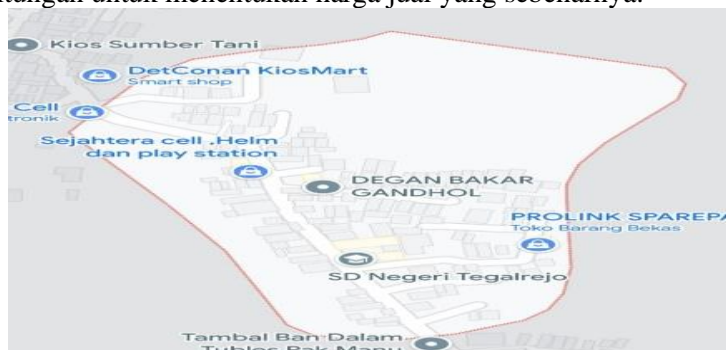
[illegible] untuk menentukan harga jual yang sebenarnya.

Kios Sumber Tani

DetConan KiosMart
Smart shop

Cell
tronik

Sejahtera cell ,Helm dan play station

DEGAN BAKAR GANDHOL

PROLINK SPAREPA
Toko Barang Bekas

SD Negeri Tegalrejo

Tambal Ban Dalam
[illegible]